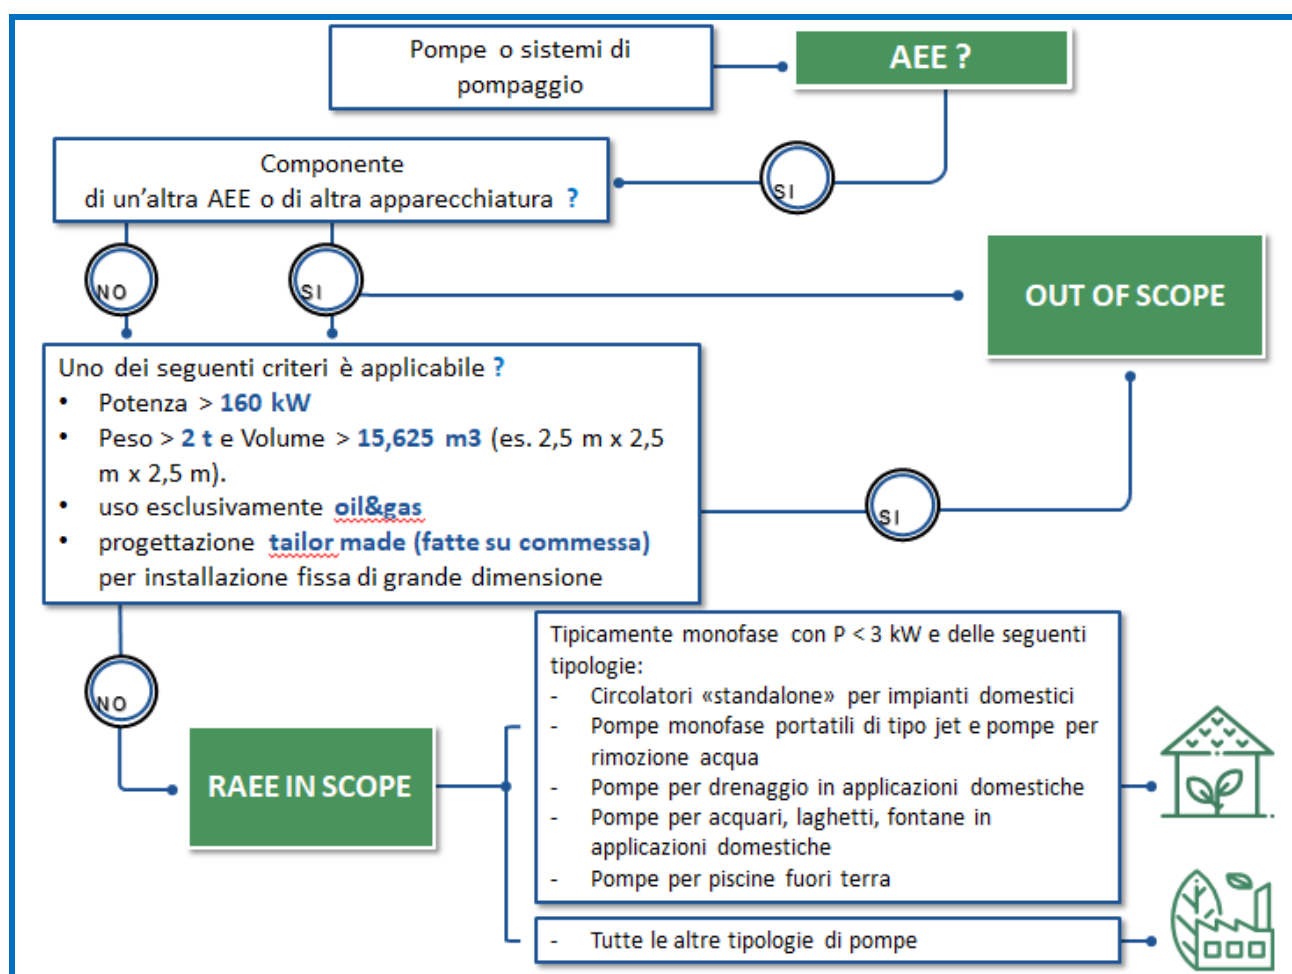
Pompe o sistemi di pompaggio

AEE ?

SI

Componente
di un'altra AEE o di altra apparecchiatura ?

NO

SI

OUT OF SCOPE

Uno dei seguenti criteri è applicabile ?
• Potenza > 160 kW
• Peso > 2 t e Volume > 15,625 m3 (es. 2,5 m x 2,5 m x 2,5 m).
• uso esclusivamente oil&gas
• progettazione tailor made (fatte su commessa) per installazione fissa di grande dimensione

SI

NO

RAEE IN SCOPE

Tipicamente monofase con P < 3 kW e delle seguenti tipologie:
- Circolatori «standalone» per impianti domestici
- Pompe monofase portatili di tipo jet e pompe per rimozione acqua
- Pompe per drenaggio in applicazioni domestiche
- Pompe per acquari, laghetti, fontane in applicazioni domestiche
- Pompe per piscine fuori terra

- Tutte le altre tipologie di pompe